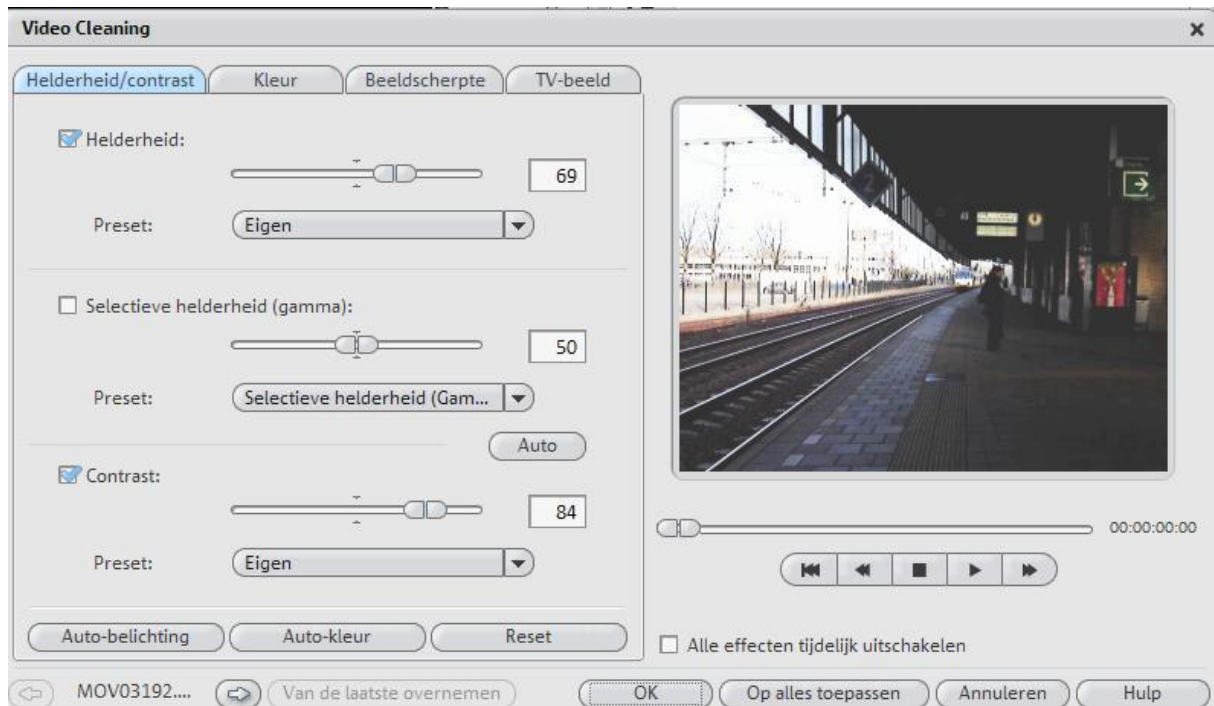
Video Cleaning

×

Helderheid/contrast | Kleur | Beeldscherpte | TV-beeld

Helderheid:

69

Preset: Eigen

Selectieve helderheid (gamma):

50

Preset: Selectieve helderheid (Gam...

Auto

Contrast:

84

Preset: Eigen

Auto-belichting | Auto-kleur | Reset

00:00:00:00

Alle effecten tijdelijk uitschakelen

MOV03192.... | Van de laatste overnemen | OK | Op alles toepassen | Annuleren | Hulp